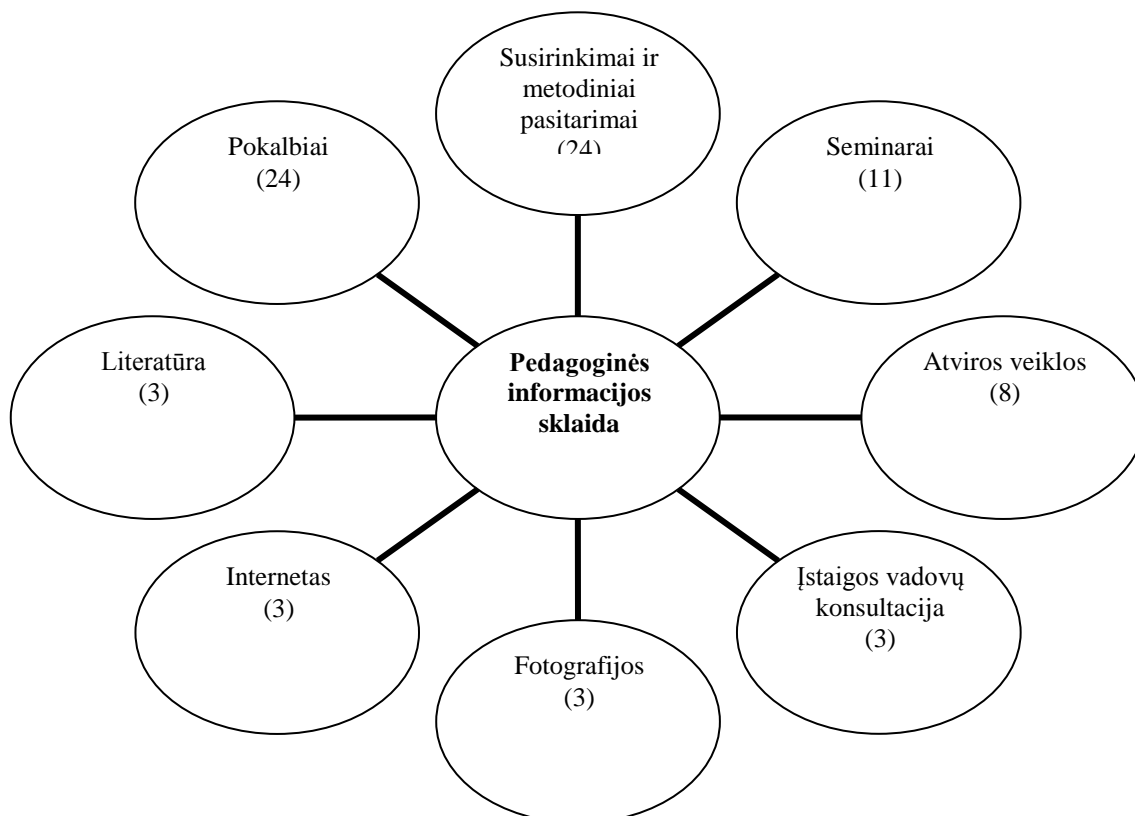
Susirinkimai ir metodiniai pasitarimai (24)

Pokalbiai (24)

Seminarai (11)

Literatūra (3)

**Pedagoginės informacijos sklaida**

Atviros veiklos (8)

Internetas (3)

Įstaigos vadovų konsultacija (3)

Fotografijos (3)